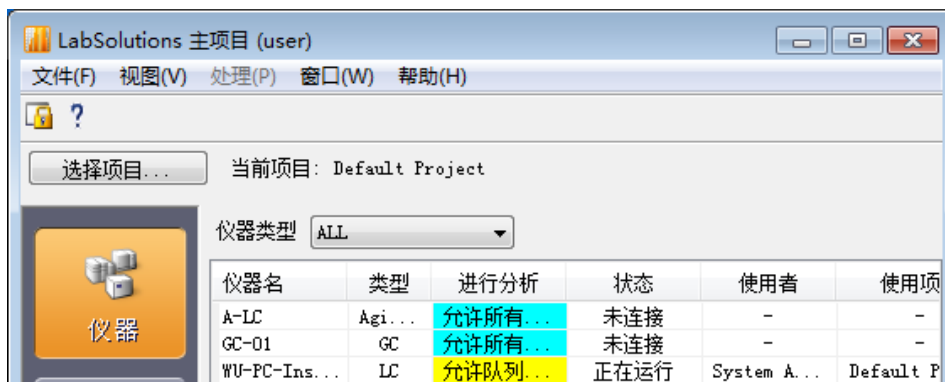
LabSolutions 主项目 (user)

文件(F) 视图(V) 处理(P) 窗口(W) 帮助(H)

?

选择项目...

当前项目: Default Project

仪器

仪器类型 ALL

| 仪器名 | 类型 | 进行分析 | 状态 | 使用者 | 使用项 |
|---|---|---|---|---|---|
| A-LC | Agi... | 允许所有... | 未连接 | - | - |
| GC-01 | GC | 允许所有... | 未连接 | - | - |
| WU-PC-Ins... | LC | 允许队列... | 正在运行 | System A... | Default P |